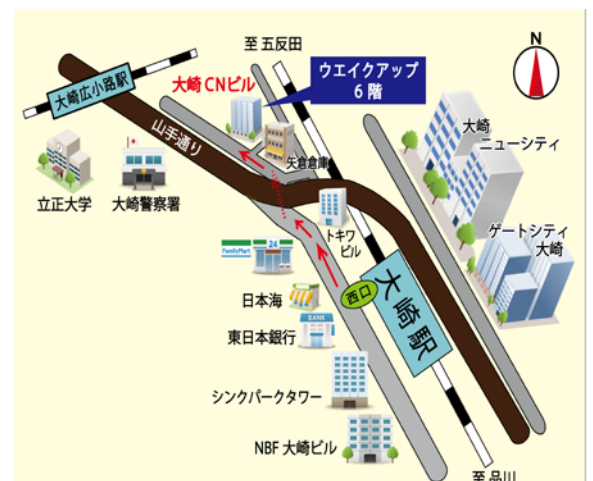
至 五反田

N

大崎広小路駅

大崎CNビル

ウエイクアップ
6階

山手通り

矢倉倉庫

大崎
ニューシティ

立正大学

大崎警察署

FamilyMart

24

トキワ
ビル

ゲートシティ
大崎

西口

大崎駅

日本海

BANK

東日本銀行

シンクパークタワー

NBF 大崎ビル

至 品川